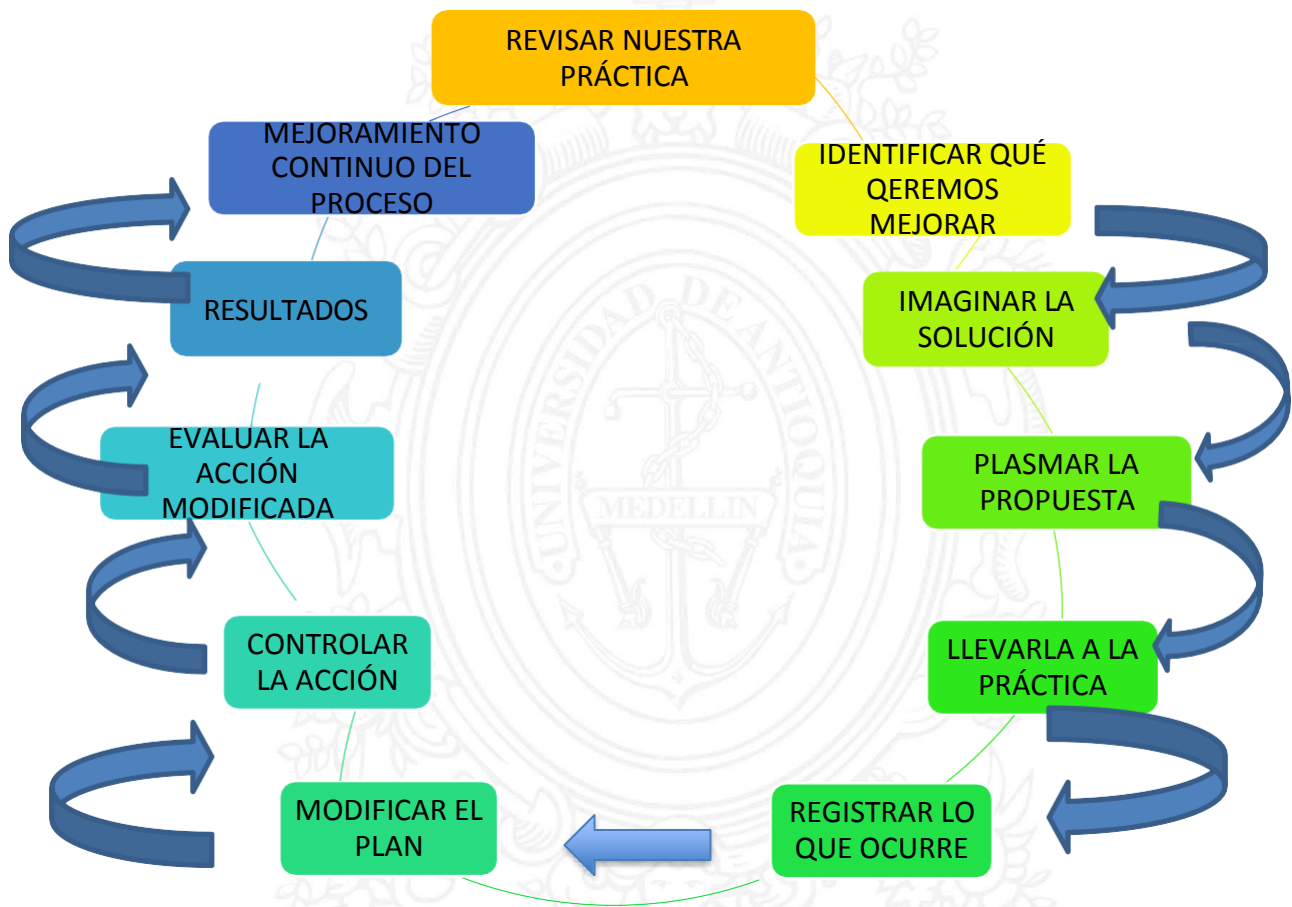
REVISAR NUESTRA PRÁCTICA

IDENTIFICAR QUÉ QEREMOS MEJORAR

IMAGINAR LA SOLUCIÓN

PLASMAR LA PROPUESTA

LLEVARLA A LA PRÁCTICA

REGISTRAR LO QUE OCURRE

MODIFICAR EL PLAN

CONTROLAR LA ACCIÓN

EVALUAR LA ACCIÓN MODIFICADA

RESULTADOS

MEJORAMIENTO CONTINUO DEL PROCESO

UNIVERSIDAD DE ANTIOQUIA

MEDELLIN